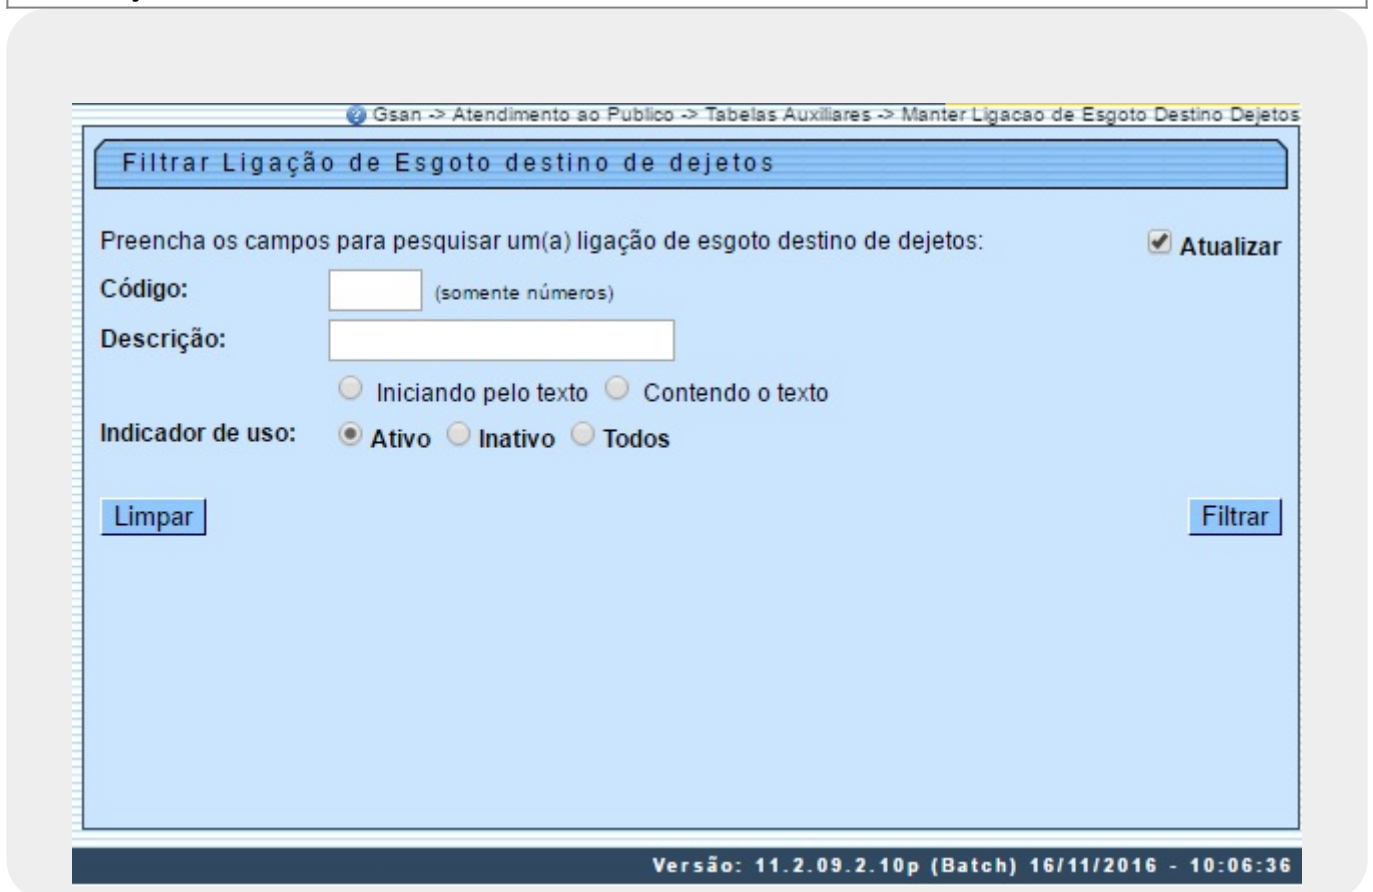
Gsan -> Atendimento ao Publico -> Tabelas Auxiliares -> Manter Ligacao de Esgoto Destino Dejetos

Filtrar Ligação de Esgoto destino de dejetos

Preencha os campos para pesquisar um(a) ligação de esgoto destino de dejetos:

Atualizar

Código: (somente números)

Descrição:

Iniciando pelo texto Contendo o texto

Indicador de uso: Ativo Inativo Todos

Limpar

Filtrar

Versão: 11.2.09.2.10p (Batch) 16/11/2016 - 10:06:36